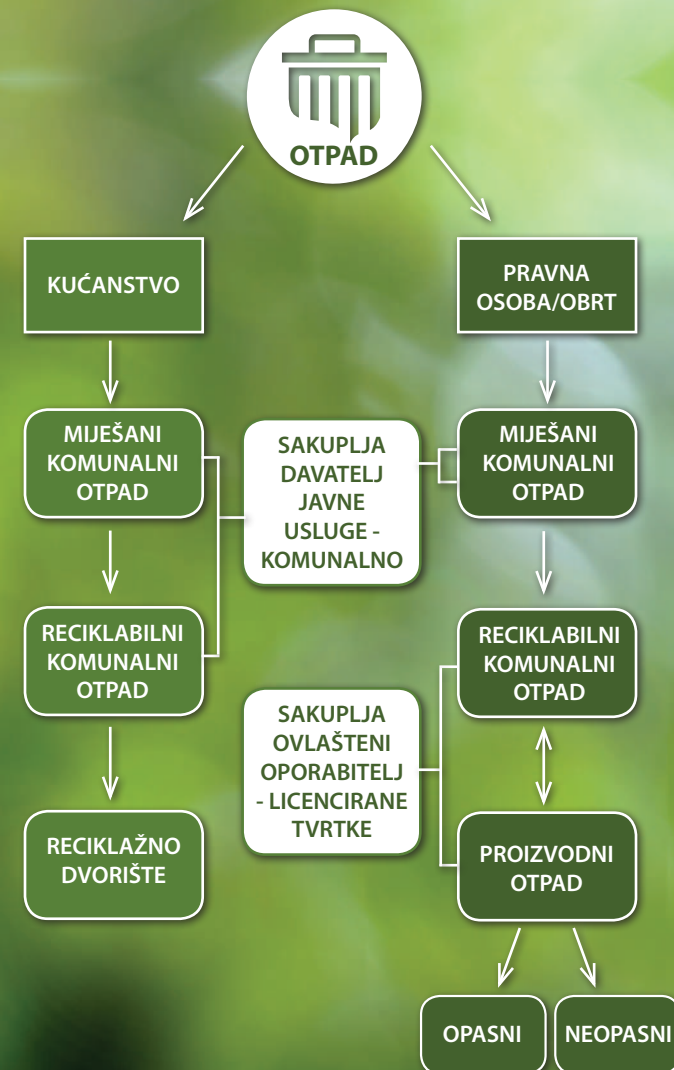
OTPAD

KUĆANSTVO

PRAVNA OSOBA/OBRT

MIJEŠANI KOMUNALNI OTPAD

SAKUPLJA DAVATELJ JAVNE USLUGE - KOMUNALNO

MIJEŠANI KOMUNALNI OTPAD

RECIKLABILNI KOMUNALNI OTPAD

RECIKLABILNI KOMUNALNI OTPAD

SAKUPLJA OVLAŠTENI OPORABITELJ - LICENCIRANE TVRTKE

RECIKLAŽNO DVORIŠTE

PROIZVODNI OTPAD

OPASNI

NEOPASNI